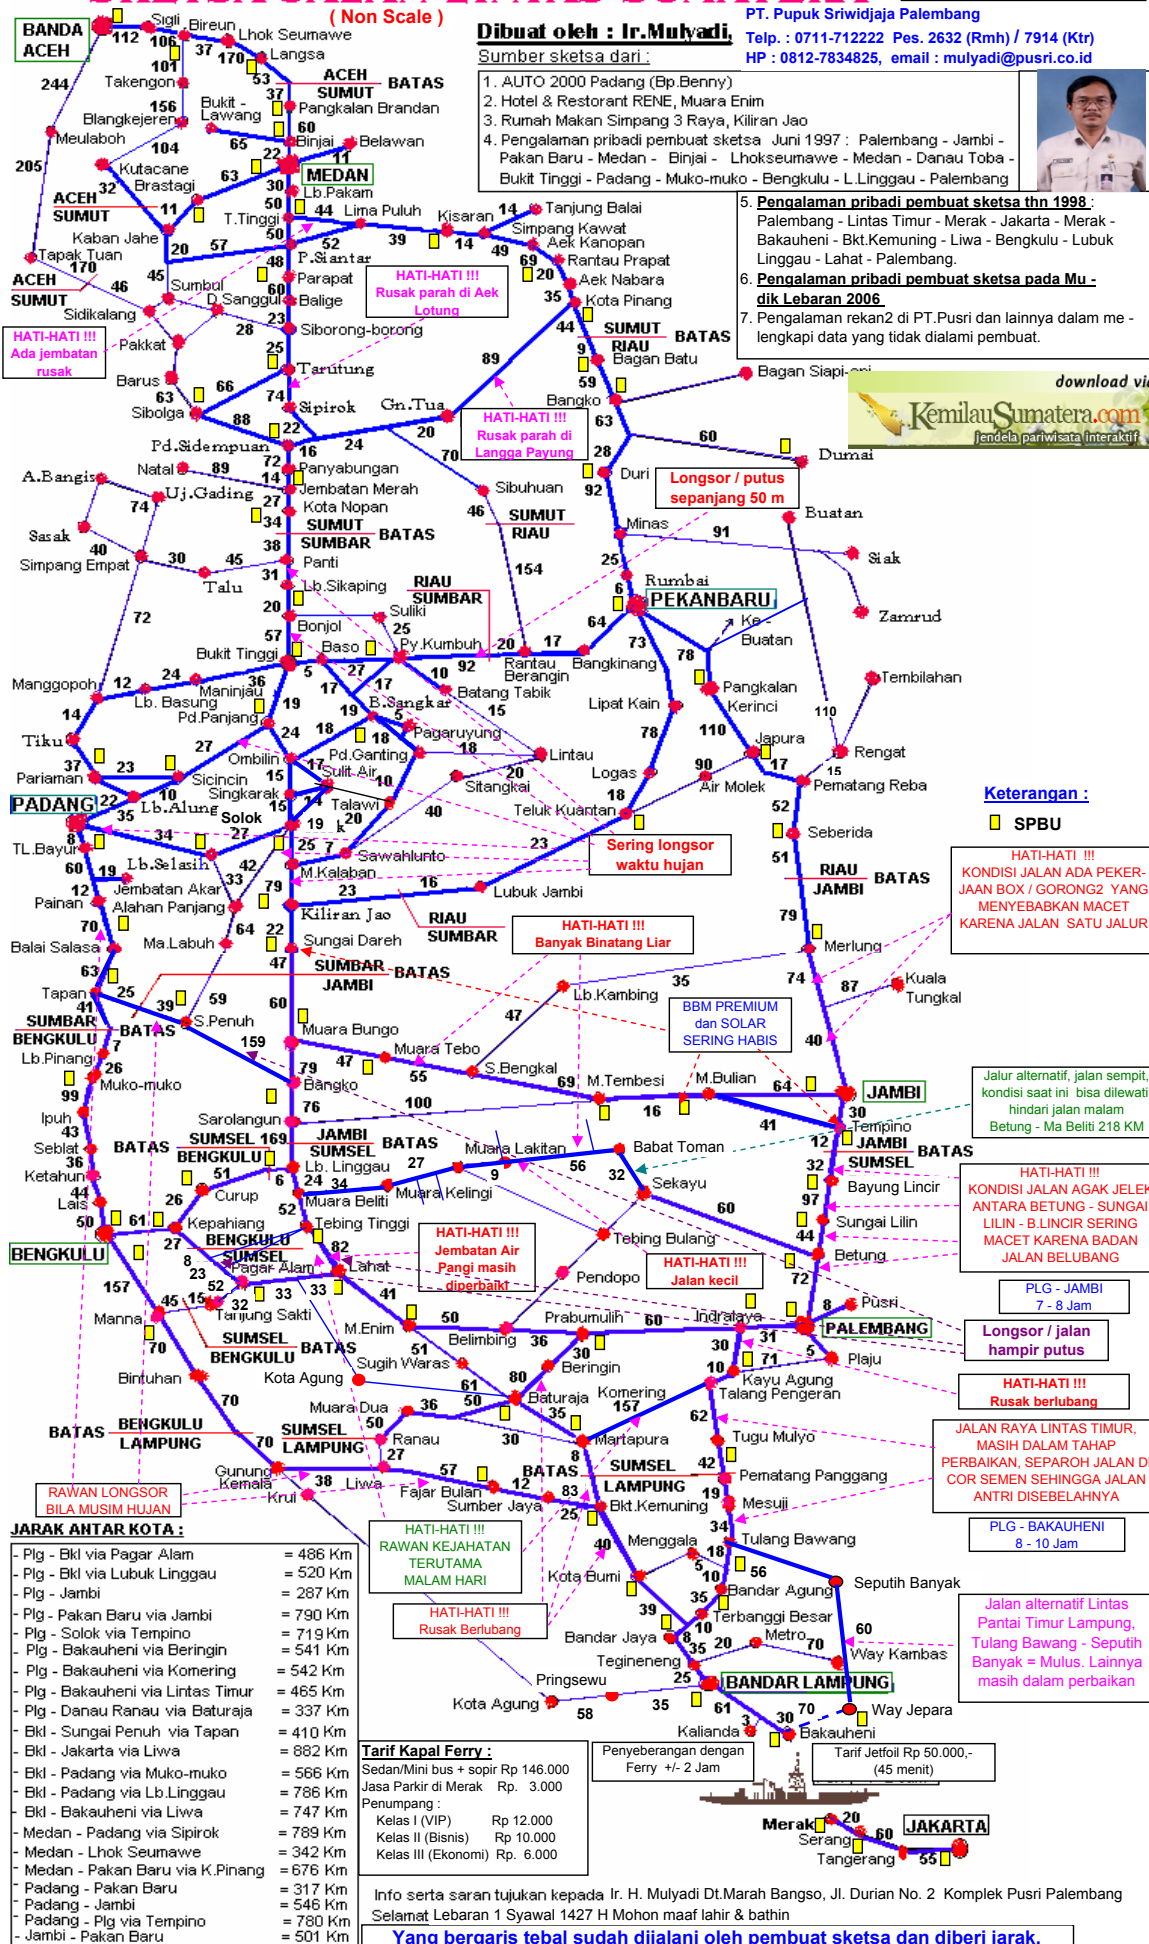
( Non Scale )

Dibuat oleh : Ir.Mulyadi

PT. Pupuk Sriwidjaja Palembang
Telp. : 0711-712222 Pes. 2632 (Rmh) / 7914 (Ktr)
HP : 0812-7834825, email : mulyadi@pusri.co.id

Sumber sketsa dari :
1. AUTO 2000 Padang (Bp.Benny)
2. Hotel & Restorant RENE, Muara Enim
3. Rumah Makan Simpang 3 Raya, Kiliran Jao
4. Pengalaman pribadi pembuat sketsa Juni 1997 : Palembang - Jambi - Pakan Baru - Medan - Binjai - Lhokseumawe - Medan - Danau Toba - Bukit Tinggi - Padang - Muko-muko - Bengkulu - L.Linggau - Palembang
5. Pengalaman pribadi pembuat sketsa thn 1998 : Palembang - Lintas Timur - Merak - Jakarta - Merak - Bakauheni - Bkt.Kemuning - Liwa - Bengkulu - Lubuk Linggau - Lahat - Palembang.
6. Pengalaman pribadi pembuat sketsa pada Mudik Lebaran 2006
7. Pengalaman rekan2 di PT.Pusri dan lainnya dalam melengkapi data yang tidak dialami pembuat.

download via KemilauSumatera.com jendela pariwisata interaktif

BANDA ACEH Sigli Bireun Lhok Seumawe Langsa 112 106 37 170 101 53 244 Takengon ACEH SUMUT BATAS 37 Pangkalan Brandan 156 Bukit - Lawang Blangkejeren 60 Meulaboh 65 Binjai Belawan 22 11 104 205 Kutacane MEDAN 63 Brastagi 30 Lb.Pakam 32 ACEH SUMUT 11 T.Tinggi 50 44 Lima Puluh Kisaran 14 Tanjung Balai Kaban Jahe 50 Simpang Kawat 20 57 52 39 14 49 Aek Kanopan Tapak Tuan 170 48 P.Siantar 69 Rantau Prapat 45 Sumbul 60 Parapat 20 Aek Nabara ACEH SUMUT 46 D.Sanggul Balige 35 Kota Pinang Sidikalang 23
HATI-HATI !!! Rusak parah di Aek Lotung
HATI-HATI !!! Ada jembatan rusak
Pakkat 28 Siborong-borong 44 SUMUT RIAU BATAS 25 9 Bagan Batu Tarutung 89 59 Barus 63 66 74 Bangko Bagan Siapi-api Sibolga 88 Sipirok Gn.Tua 63 22
HATI-HATI !!! Rusak parah di Langga Payung
Pd.Sidempuan 16 24 20 60 Dumai 70 28 Natal 89 72 Panyabungan Duri A.Bangis 14 Jembatan Merah Sibuhuan 92 Uj.Gading 27 Kota Nopan
Longsor / putus sepanjang 50 m
74 34 46 SUMUT RIAU Buatan Sasak 38 SUMUT SUMBAR BATAS Minas 91 40 30 45 Panti 25 Siak Simpang Empat 31 154 Talu Lb.Sikaping RIAU SUMBAR Rumbai 6 72 20 Suliki PEKANBARU Zamrud Bonjol 25 64 Ke - Buatan 57 20 17 73 Bukit Tinggi Baso Py.Kumbuh Rantau Berangin Bangkinang 78 5 27 10 92 Manggopoh 24 36 17 17 Batang Tabik Pangkalan Kerinci Tembilahan 12 Maninjau B.Sangkar 15 Lipat Kain 110 Lb. Basung 19 19 5 Pd.Panjang 14 24 18 Pagaruyung 78 110 Japura Tiku 27 18 18 Rengat 37 23 Ombilin Pd.Ganting Lintau 90 17 15 Pariaman 15 17 Sulit Air 10 20 Logas Pematang Reba Sicincin Singkarak Air Molek PADANG 22 10 Lb.Alung 15 14 Talawi Sitangkai 18 35 Solok 40 Teluk Kuantan 52 34 27 19 20 k Seberida TL.Bayur 8 25 7 23 Sawahlunto
Sering longsor waktu hujan
60 19 Lb.Selasih 42 51 12 33 M.Kalaban RIAU JAMBI BATAS Jembatan Akar 79 23 16 Lubuk Jambi Painan Alahan Panjang 79 70 Kiliran Jao RIAU SUMBAR 64 22
HATI-HATI !!! Banyak Binatang Liar
Balai Salasa Ma.Labuh Sungai Dareh Merlung 63 47 SUMBAR JAMBI BATAS 74 Kuala Tungkal 87 35 Tapan 25 Lb.Kambing 39 59 60 41 S.Penuh
BBM PREMIUM dan SOLAR SERING HABIS
SUMBAR BENGKULU BATAS 159 47 Muara Bungo 40 Lb.Pinang 7 26 Muara Tebo 79 47 55 S.Bengkal Muko-muko Bangko 69 M.Tembesi M.Bulian 64 JAMBI 99 76 100 16 30 Sarolangun 41 Tempino Ipuh 43 SUMSEL 169 JAMBI SUMSEL BATAS 12 JAMBI SUMSEL BATAS BATAS BENGKULU 7 Lb. Linggau 27 Muara Lakitan 56 Babat Toman Seblat 36 51 6 24 34 9 32 Ketahun 44 Curup Muara Beliti Muara Kelingi Sekayu 32 Bayung Lincir Lais 26 52 60 97 Sungai Lilin 50 61 Kepahiang Tebing Tinggi 44
Jalur alternatif, jalan sempit, kondisi saat ini bisa dilewati hindari jalan malam Betung - Ma Beliti 218 KM
HATI-HATI !!! KONDISI JALAN ADA PEKERJAAN BOX / GORONG2 YANG MENYEBABKAN MACET KARENA JALAN SATU JALUR
HATI-HATI !!! KONDISI JALAN AGAK JELEK ANTARA BETUNG - SUNGAI LILIN - B.LINCIR SERING MACET KARENA BADAN JALAN BELUBANG
BENGKULU 27 BENGKULU SUMSEL 82 Tebing Bulang Betung 8 Pagar Alam Lahat
HATI-HATI !!! Jembatan Air Pangi masih diperbaiki
HATI-HATI !!! Jalan kecil
23 52 15 33 33 Pendopo 72 157 45 32 41 Pusri Manna Tanjung Sakti 50 Prabumulih 60 Indralaya PALEMBANG SUMSEL BENGKULU BATAS M.Enim 51 Belimbing 36 30 31 5 70 30 Plaju Sugih Waras Beringin 10 71 Bintuhan Kota Agung 80 Kayu Agung 61 Komering Talang Pengeran 70 Muara Dua 36 50 Baturaja 157 62 50 35 BATAS BENGKULU LAMPUNG SUMSEL LAMPUNG 70 Ranau 30 Martapura Tugu Mulyo 27 8 Gunung Kemala 57 BATAS SUMSEL LAMPUNG 42 Pematang Panggang 38 Liwa 12 83 19 Krui Fajar Bulan Sumber Jaya Bkt.Kemuning Mesuji 25 34 Tulang Bawang
PLG - JAMBI 7 - 8 Jam
Longsor / jalan hampir putus
HATI-HATI !!! Rusak berlubang
JALAN RAYA LINTAS TIMUR, MASIH DALAM TAHAP PERBAIKAN, SEPAROH JALAN DICOR SEMEN SEHINGGA JALAN ANTRI DISEBELAHNYA
PLG - BAKAUHENI 8 - 10 Jam
RAWAN LONGSOR BILA MUSIM HUJAN
HATI-HATI !!! RAWAN KEJAHATAN TERUTAMA MALAM HARI
HATI-HATI !!! Rusak Berlubang
40 Menggala 18 Kota Bumi 5 56 10 Bandar Agung Seputih Banyak 35 39 Terbanggi Besar 60 8 10 Metro Bandar Jaya 35 20 70 Way Kambas Tegineneng 25 Pringsewu BANDAR LAMPUNG Kota Agung 35 61 70 Way Jepara 58 3 30 Kalianda Bakauheni
Jalan alternatif Lintas Pantai Timur Lampung, Tulang Bawang - Seputih Banyak = Mulus. Lainnya masih dalam perbaikan

Keterangan :
SPBU

JARAK ANTAR KOTA :
| - Plg - Bkl via Pagar Alam | = 486 Km |
|---|---|
| - Plg - Bkl via Lubuk Linggau | = 520 Km |
| - Plg - Jambi | = 287 Km |
| - Plg - Pakan Baru via Jambi | = 790 Km |
| - Plg - Solok via Tempino | = 719Km |
| - Plg - Bakauheni via Beringin | = 541 Km |
| - Plg - Bakauheni via Komering | = 542 Km |
| - Plg - Bakauheni via Lintas Timur | = 465 Km |
| - Plg - Danau Ranau via Baturaja | = 337 Km |
| - Bkl - Sungai Penuh via Tapan | = 410 Km |
| - Bkl - Jakarta via Liwa | = 882 Km |
| - Bkl - Padang via Muko-muko | = 566 Km |
| - Bkl - Padang via Lb.Linggau | = 786 Km |
| - Bkl - Bakauheni via Liwa | = 747 Km |
| - Medan - Padang via Sipirok | = 789 Km |
| - Medan - Lhok Seumawe | = 342 Km |
| - Medan - Pakan Baru via K.Pinang | = 676 Km |
| - Padang - Pakan Baru | = 317 Km |
| - Padang - Jambi | = 546 Km |
| - Padang - Plg via Tempino | = 780 Km |
| - Jambi - Pakan Baru | = 501 Km |

Tarif Kapal Ferry :
Sedan/Mini bus + sopir Rp 146.000
Jasa Parkir di Merak Rp. 3.000
Penumpang :
Kelas I (VIP) Rp 12.000
Kelas II (Bisnis) Rp 10.000
Kelas III (Ekonomi) Rp. 6.000

Penyeberangan dengan Ferry +/- 2 Jam

Tarif Jetfoil Rp 50.000,- (45 menit)

Merak 20 Serang 60 JAKARTA Tangerang 55

Info serta saran tujukan kepada Ir. H. Mulyadi Dt.Marah Bangso, Jl. Durian No. 2 Komplek Pusri Palembang
Selamat Lebaran 1 Syawal 1427 H Mohon maaf lahir & bathin
Yang bergaris tebal sudah dijalani oleh pembuat sketsa dan diberi jarak.